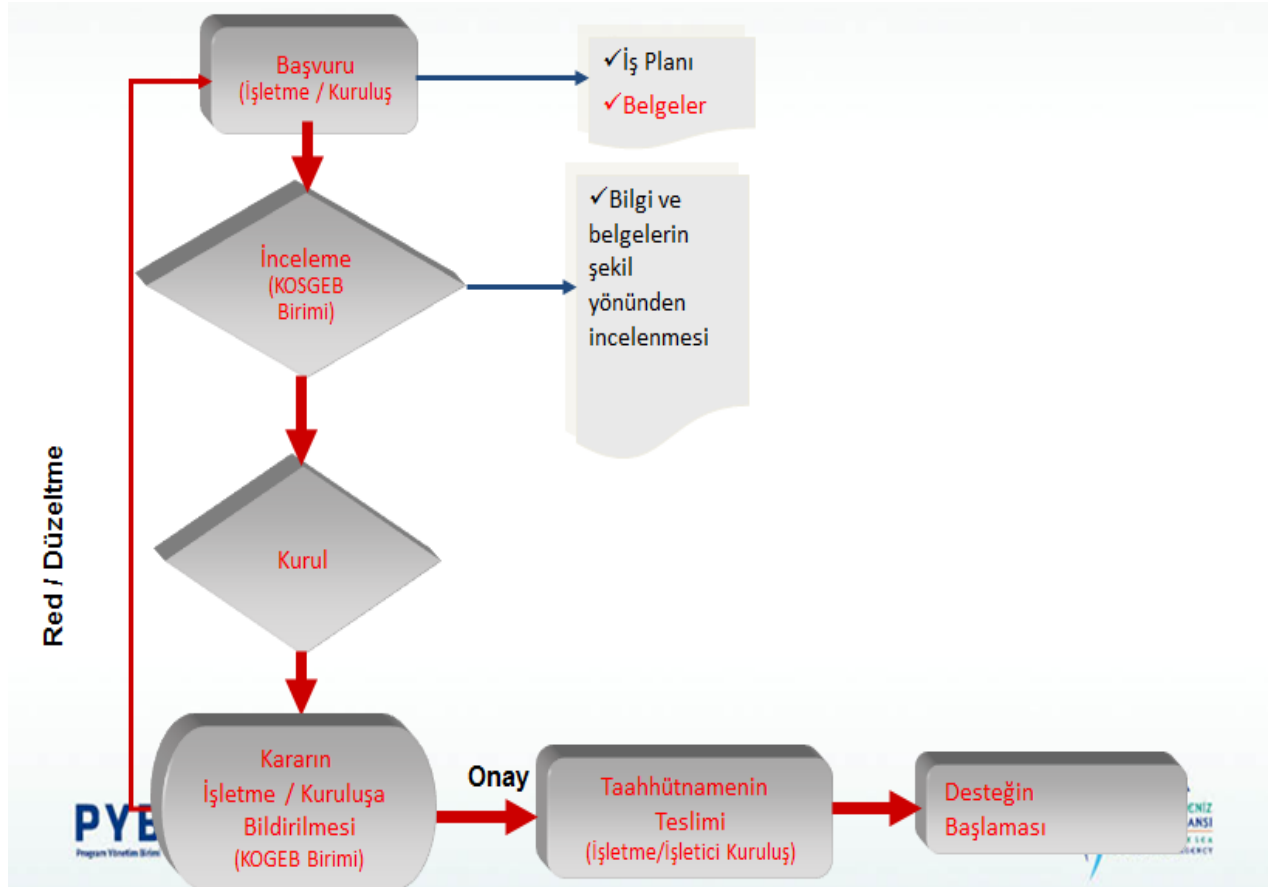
Başvuru
(İşletme / Kuruluş

✓İş Planı
✓Belgeler

İnceleme
(KOSGEB
Birimi)

✓Bilgi ve belgelerin şekil yönünden incelenmesi

Kurul

Red / Düzeltme

Kararın
İşletme / Kuruluşa
Bildirilmesi
(KOGEB Birimi)

Onay

Taahhütnamenin
Teslimi
(İşletme/İşletici Kuruluş)

Desteğin
Başlaması

PYB
Program Yönetim Birimi

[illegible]